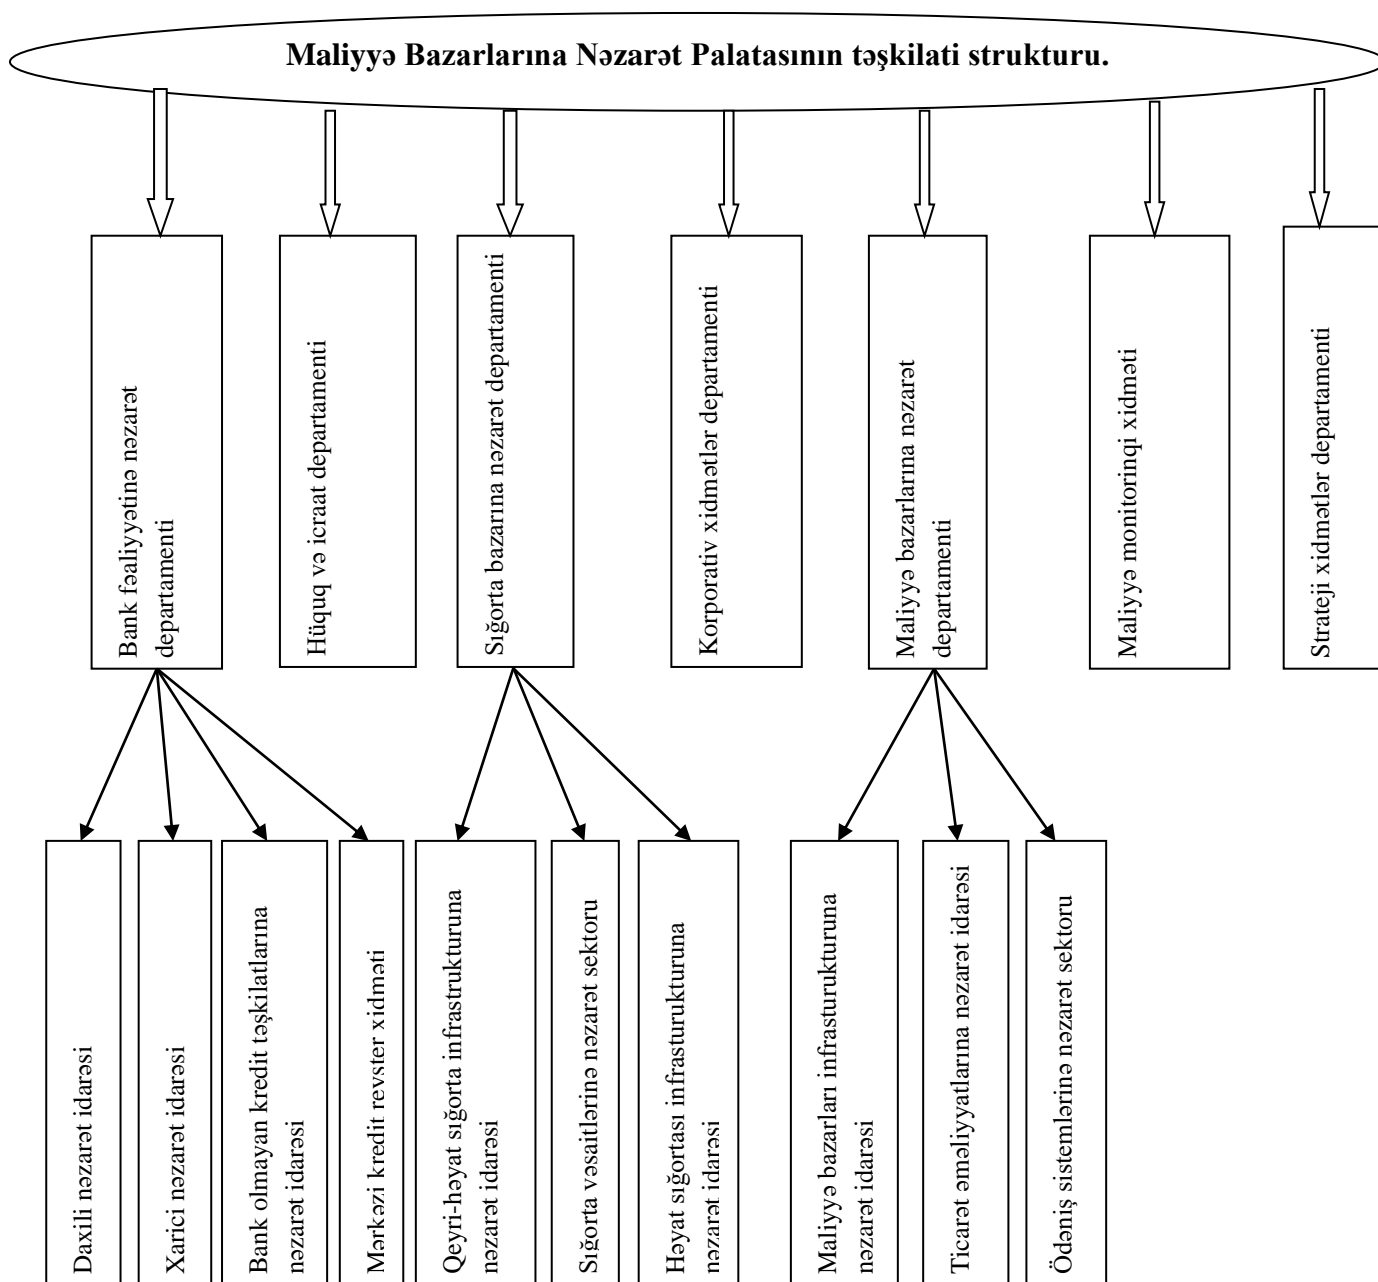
Maliyyə Bazarlarına Nəzarət Palatasının təşkilati strukturu.

Bank fəaliyyətinə nəzarət departamenti

Hüquq və icraat departamenti

Sığorta bazarına nəzarət departamenti

Korporativ xidmətlər departamenti

Maliyyə bazarlarına nəzarət departamenti

Maliyyə monitorinqi xidməti

Strateji xidmətlər departamenti

Daxili nəzarət idarəsi

Xarici nəzarət idarəsi

Bank olmayan kredit təşkilatlarına nəzarət idarəsi

Mərkəzi kredit reyster xidməti

Qeyri-həyat sığorta infrastrukturuna nəzarət idarəsi

Sığorta vəsaitlərinə nəzarət sektoru

Həyat sığortası infrasturukturuna nəzarət idarəsi

Maliyyə bazarları infrasturukturuna nəzarət idarəsi

Ticarət əməliyyatlarına nəzarət idarəsi

Ödəniş sistemlərinə nəzarət sektoru